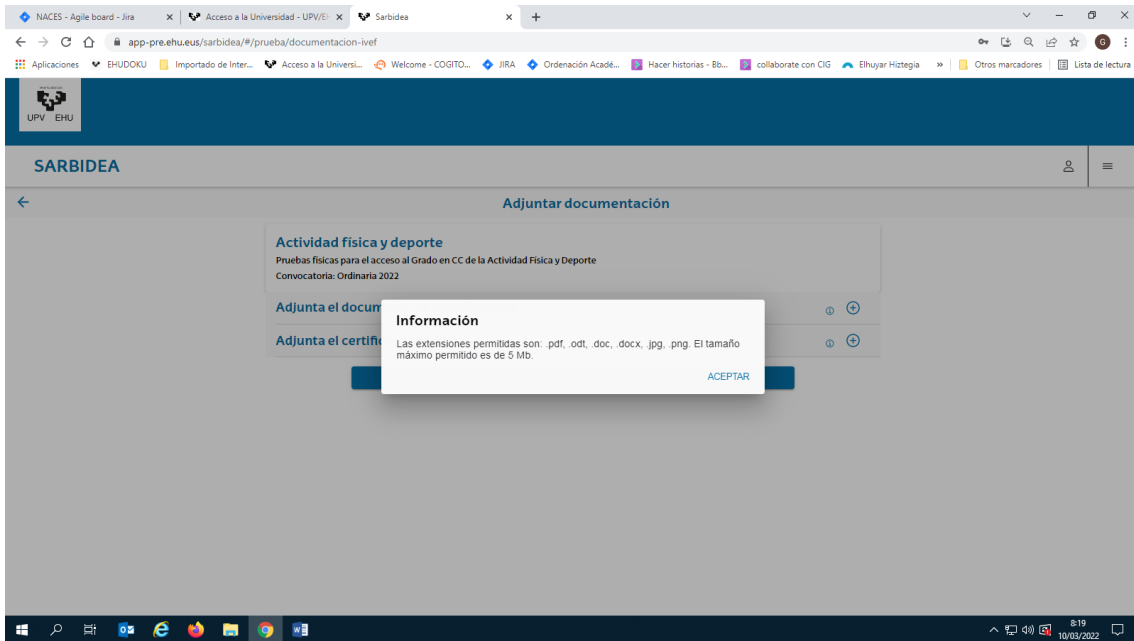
NACES - Agile board - Jira
Acceso a la Universidad - UPV/E
Sarbidea
app-pre.ehu.eus/sarbidea/#/prueba/documentacion-ivef
Aplicaciones EHUDOKU Importado de Inter... Acceso a la Universi... Welcome - COGITO... JIRA Ordenación Acadé... Hacer historias - Bb... collaborate con CIG Elhuyar Hiztegia » Otros marcadores Lista de lectura

UPV EHU

SARBIDEA

Adjuntar documentación

Actividad física y deporte
Pruebas físicas para el acceso al Grado en CC de la Actividad Física y Deporte
Convocatoria: Ordinaria 2022

Adjunta el docum
Adjunta el certific

Información
Las extensiones permitidas son: .pdf, .odt, .doc, .docx, .jpg, .png. El tamaño máximo permitido es de 5 Mb.
ACEPTAR

8:19
10/03/2022